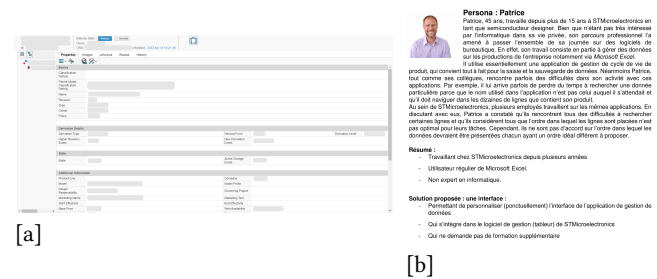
Properties Images Lifecycle Related History

Source

Classification Partner

Parent Model

Classification Partner

Family

Revision

Type

Owner

Phase

Derivation Details

Derivation Type

Logical Revision

Derived From

New Derivation Details

Derivation Level

Basic

State

Actual Change Order

Additional Information

Product Line

Company

Model

Global Prefix

Design Responsibility

Governing Project

Marketing Name

Marketing Text

Start Effectivity

Build Effectivity

Base Price

Terms Available

[a]

Persona : Patrice

Patrice, 45 ans, travaille depuis plus de 15 ans à STMicroelectronics en tant que semiconductuer designer. Bien que n'étant pas très intéressé par l'informatique dans sa vie privée, son parcours professionnel l'a amené à passer l'ensemble de sa journée sur des logiciels de bureautique. En effet, son travail consiste en partie à gérer des données sur les productions de l'entreprise notamment via Microsoft Excel.

Il utilise essentiellement une application de gestion de cycle de vie de produit, qui convient tout à fait pour la saisie et la sauvegarde de données. Néanmoins Patrice, tout comme ses collègues, rencontre parfois des difficultés dans son activité avec ces applications. Par exemple, il lui arrive parfois de perdre du temps à rechercher une donnée particulière parce que le nom utilisé dans l'application n'est pas celui auquel il s'attendait et qu'il doit naviguer dans les dizaines de lignes que contient son produit.

Au sein de STMicroelectronics, plusieurs employés travaillent sur les mêmes applications. En discutant avec eux, Patrice a constaté qu'ils rencontrent tous des difficultés à rechercher certaines lignes et qu'ils considèrent tous que l'ordre dans lequel les lignes sont placées n'est pas optimal pour leurs tâches. Cependant, ils ne sont pas d'accord sur l'ordre dans lequel les données devraient être présentées chacun ayant un ordre idéal différent à proposer.

Résumé :

- Travaillant chez STMicroelectronics depuis plusieurs années
- Utilisateur régulier de Microsoft Excel.
- Non expert en informatique.

Solution proposée : une interface :

- Permettant de personnaliser (ponctuellement) l'interface de l'application de gestion de données
- Qui s'intègre dans le logiciel de gestion (tableur) de STMicroelectronics
- Qui ne demande pas de formation supplémentaire

[b]